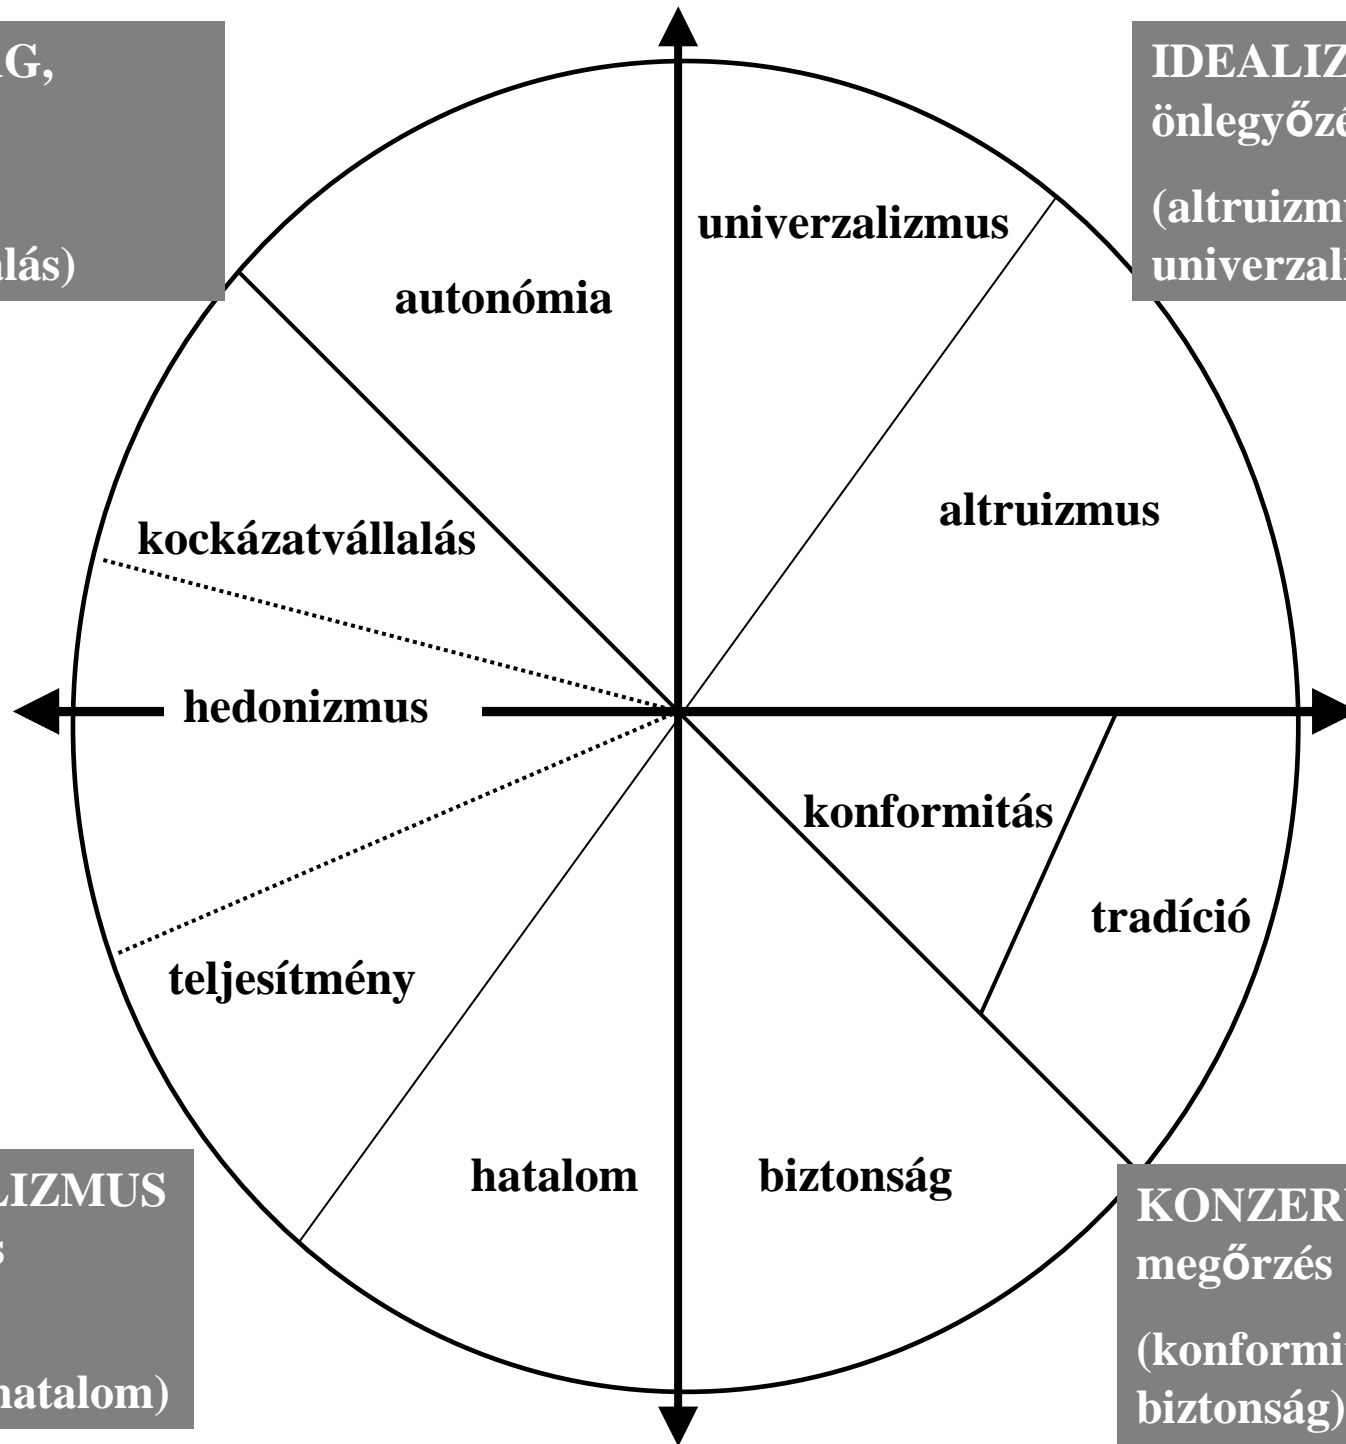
G,

lás)

IDEALIZ
önlegyőzé

(altruizmu
univerzali

univerzalizmus

autonómia

altruizmus

kockázatvállalás

hedonizmus

konformitás

tradíció

teljesítmény

hatalom

biztonság

LIZMUS
s

hatalom)

KONZERV
megőrzés

(konformit
biztonság)